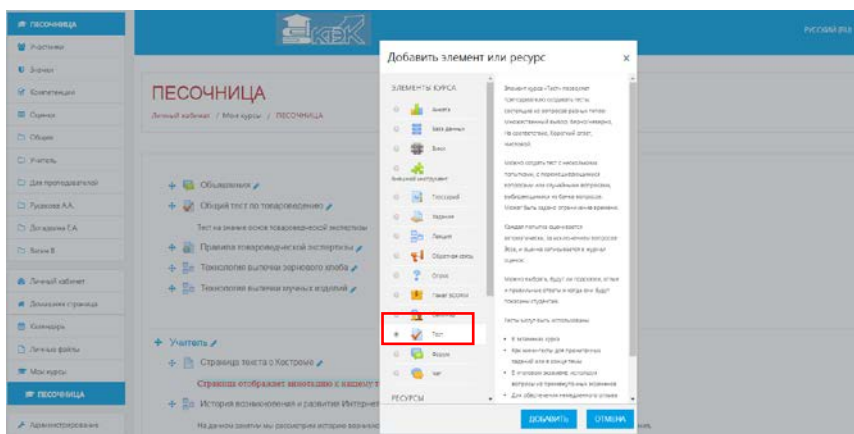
ПЕСОЧНИЦА
Участники
Значки
Компетенции
Оценки
Общее
Учитель
Для преподавателей
Рыжкова А.А.
Догадкина Е.А.
Блоки В
Личный кабинет
Домашняя страница
Календарь
Личные файлы
Мои курсы
ПЕСОЧНИЦА
Администрирование

РУССКИЙ (RU)

ПЕСОЧНИЦА
Личный кабинет / Мои курсы / ПЕСОЧНИЦА

Объявления
Общий тест по товароведению
Тест на знание основ товароведческой экспертизы
Правила товароведческой экспертизы
Технология выпечки зернового хлеба
Технология выпечки мучных изделий

Учитель
Страница текста о Кострове
Страница отображает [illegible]
История возникновения и развития Интернет
На данном занятии мы рассмотрим историю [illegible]

Добавить элемент или ресурс ×
ЭЛЕМЕНТЫ КУРСА
Анкета
База данных
Вики
Внешний инструмент
Глоссарий
Задание
Лекция
Обратная связь
Опрос
Пакет SCORM
Тест
Форум
Чат
РЕСУРСЫ

Элемент курса «Тест» позволяет преподавателю создавать тесты, состоящие из вопросов разных типов: множественный выбор, верно/неверно, на соответствие, короткий ответ, числовой.

Можно создать тест с несколькими попытками, с перемешивающимися вопросами или случайными вопросами, выбираемыми из банка вопросов. Может быть задано ограничение времени.

Каждая попытка оценивается автоматически, за исключением вопросов Эссе, и оценка записывается в журнал оценок.

Можно выбрать, будут ли подсказки, отзыв и правильные ответы и когда они будут показаны студентам.

Тесты могут быть использованы:
• В экзаменах курса
• Как мини-тесты для прочитанных заданий или в конце темы
• В итоговом экзамене, используя вопросы из промежуточных экзаменов
• Для обеспечения немедленного отзыва

ДОБАВИТЬ ОТМЕНА